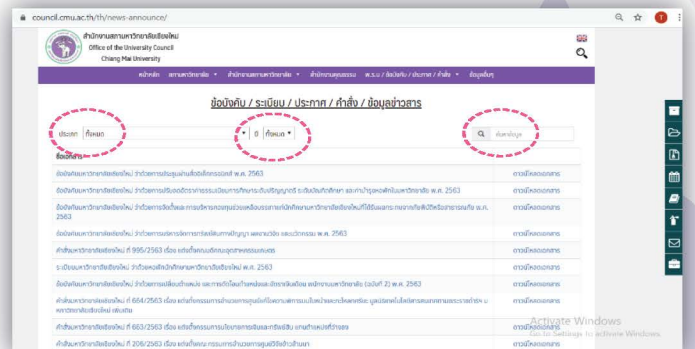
council.cmu.ac.th/th/news-announce/

สำนักงานสภามหาวิทยาลัยเชียงใหม่
Office of the University Council
Chiang Mai University

หน้าหลัก สภามหาวิทยาลัย ▾ สำนักงานสภามหาวิทยาลัย ▾ สำนักงานคุณธรรม พ.ร.บ. / ข้อบังคับ / ประกาศ / คำสั่ง ▾ ข้อมูลเพิ่มเติม

ข้อบังคับ / ระเบียบ / ประกาศ / คำสั่ง / ข้อมูลข่าวสาร

ประเภท ทั้งหมด ▾ ปี ทั้งหมด ▾ ค้นหาข้อมูล

ชื่อเอกสาร

| | |
|---|---|
| ข้อบังคับมหาวิทยาลัยเชียงใหม่ ว่าด้วยการประชุมผ่านสื่ออิเล็กทรอนิกส์ พ.ศ. 2563 | ดาวน์โหลดเอกสาร |
| ข้อบังคับมหาวิทยาลัยเชียงใหม่ ว่าด้วยการปริญญากิตติมศักดิ์ ระดับปริญญาดุษฎีบัณฑิต และการดำรงตำแหน่งในมหาวิทยาลัย พ.ศ. 2563 | ดาวน์โหลดเอกสาร |
| ข้อบังคับมหาวิทยาลัยเชียงใหม่ ว่าด้วยการจัดตั้งและการบริหารกองทุนช่วยเหลือบรรเทาผลกระทบจากการแพร่ระบาดของโรคติดเชื้อไวรัสโคโรนา 2019 พ.ศ. 2563 | ดาวน์โหลดเอกสาร |
| ข้อบังคับมหาวิทยาลัยเชียงใหม่ ว่าด้วยการจัดการทรัพย์สินทางปัญญา พ.ศ. 2563 | ดาวน์โหลดเอกสาร |
| คำสั่งมหาวิทยาลัยเชียงใหม่ ที่ 995/2563 เรื่อง แต่งตั้งคณะกรรมการ | ดาวน์โหลดเอกสาร |
| ระเบียบมหาวิทยาลัยเชียงใหม่ ว่าด้วยหอพักนักศึกษามหาวิทยาลัยเชียงใหม่ พ.ศ. 2563 | ดาวน์โหลดเอกสาร |
| ข้อบังคับมหาวิทยาลัยเชียงใหม่ ว่าด้วยการเลือกตั้งกรรมการสภามหาวิทยาลัย (ฉบับที่ 2) พ.ศ. 2563 | ดาวน์โหลดเอกสาร |
| คำสั่งมหาวิทยาลัยเชียงใหม่ ที่ 664/2563 เรื่อง แต่งตั้งคณะกรรมการ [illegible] | ดาวน์โหลดเอกสาร |
| คำสั่งมหาวิทยาลัยเชียงใหม่ ที่ 663/2563 เรื่อง แต่งตั้งคณะกรรมการ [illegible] | ดาวน์โหลดเอกสาร |
| คำสั่งมหาวิทยาลัยเชียงใหม่ ที่ 206/2563 เรื่อง แต่งตั้งคณะกรรมการ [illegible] | ดาวน์โหลดเอกสาร |

Activate Windows
Go to Settings to activate Windows.